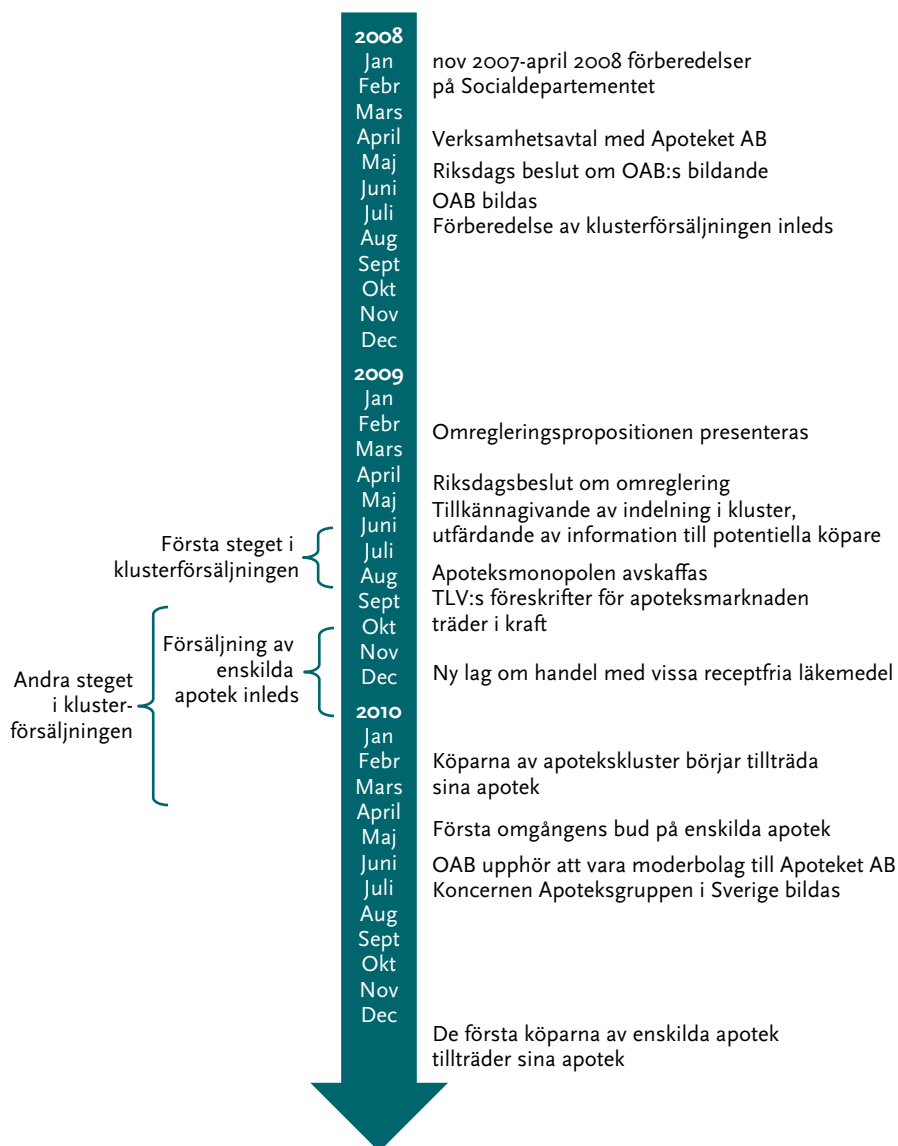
2008
Jan
Febr
Mars
April
Maj
Juni
Juli
Aug
Sept
Okt
Nov
Dec

nov 2007-april 2008 förberedelser på Socialdepartementet

Verksamhetsavtal med Apoteket AB

Riksdags beslut om OAB:s bildande

OAB bildas

Förberedelse av klusterförsäljningen inleds

2009
Jan
Febr
Mars
April
Maj
Juni
Juli
Aug
Sept
Okt
Nov
Dec

Omregleringspropositionen presenteras

Riksdagsbeslut om omreglering

Tillkännagivande av indelning i kluster, utfärdande av information till potentiella köpare

Apoteksmonopolen avskaffas

TLV:s föreskrifter för apoteksmarknaden träder i kraft

Ny lag om handel med vissa receptfria läkemedel

Första steget i klusterförsäljningen

Försäljning av enskilda apotek inleds

Andra steget i klusterförsäljningen

2010
Jan
Febr
Mars
April
Maj
Juni
Juli
Aug
Sept
Okt
Nov
Dec

Köparna av apotekskluster börjar tillträda sina apotek

Första omgångens bud på enskilda apotek

OAB upphör att vara moderbolag till Apoteket AB

Koncernen Apoteksgruppen i Sverige bildas

De första köparna av enskilda apotek tillträder sina apotek